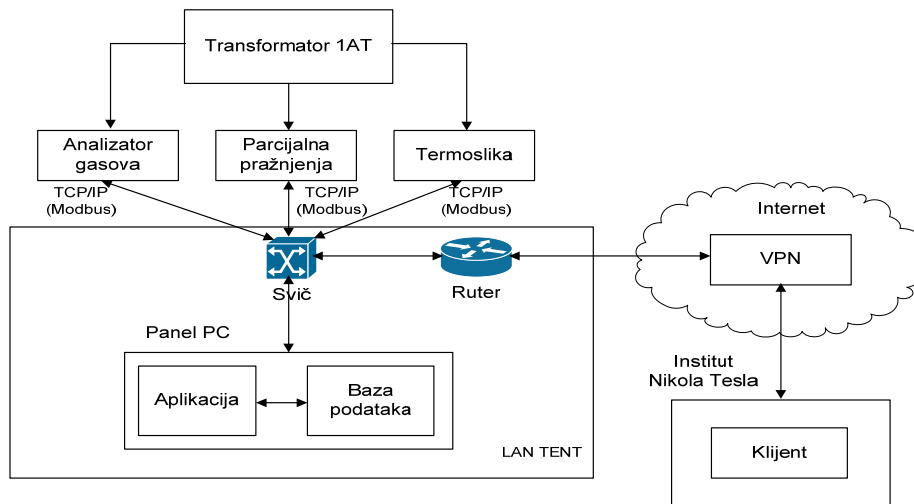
Transformator 1AT

Analizator gasova

Parcijalna pražnjenja

Termoslika

TCP/IP (Modbus)

TCP/IP (Modbus)

TCP/IP (Modbus)

Internet

Svič

Ruter

VPN

Panel PC

Aplikacija

Baza podataka

Institut Nikola Tesla

LAN TENT

Klijent